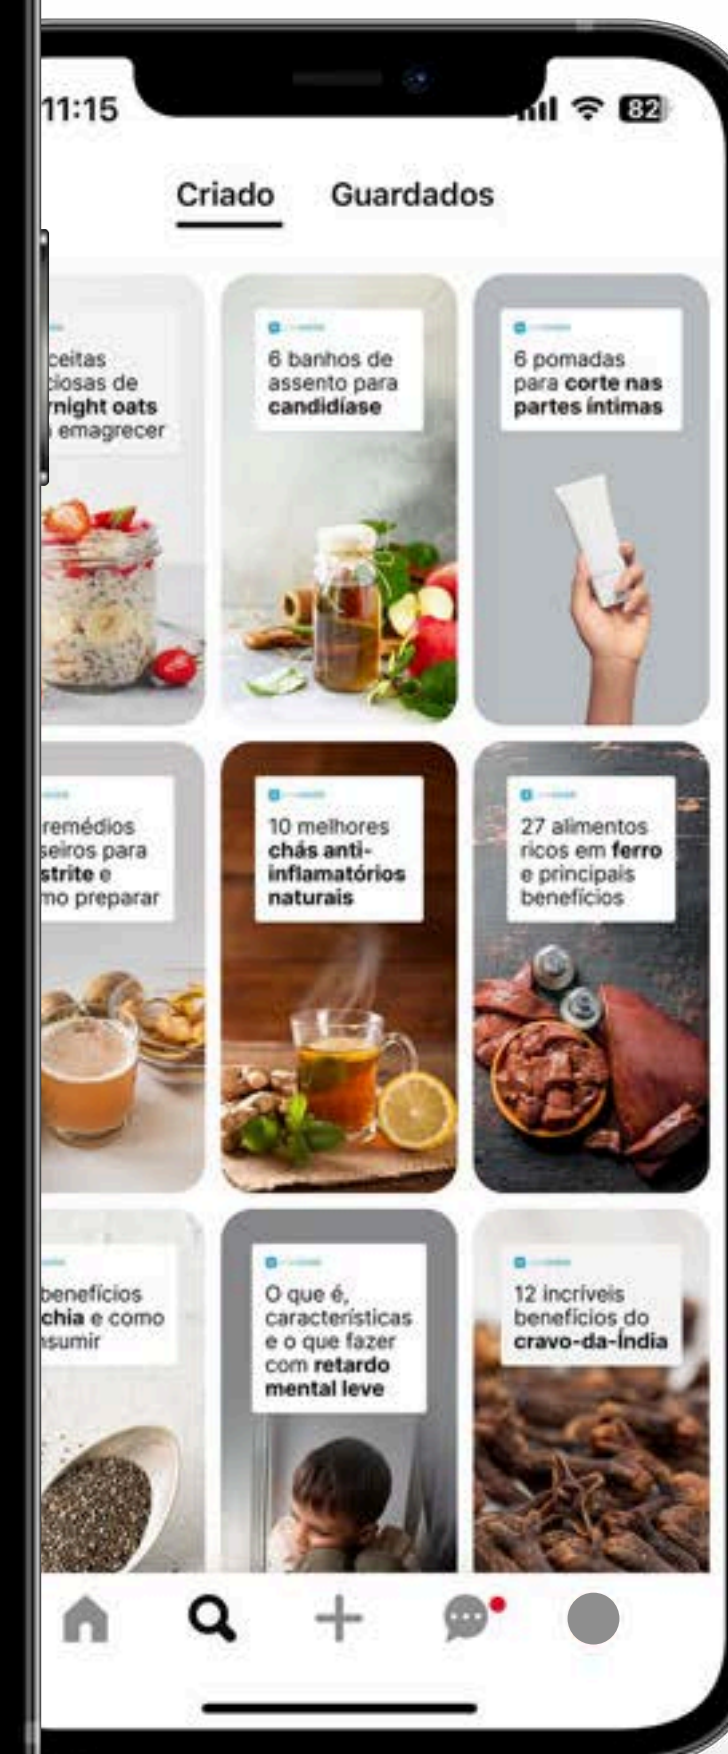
11:15

82

Criado Guardados

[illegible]ceitas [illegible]ciosas de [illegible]rnight oats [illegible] emagrecer

6 banhos de assento para candidíase

6 pomadas para corte nas partes íntimas

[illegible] remédios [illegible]seiros para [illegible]strite e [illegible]mo preparar

10 melhores chás anti-inflamatórios naturais

27 alimentos ricos em ferro e principais benefícios

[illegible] benefícios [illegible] chia e como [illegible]sumir

O que é, características e o que fazer com retardo mental leve

12 incríveis benefícios do cravo-da-Índia